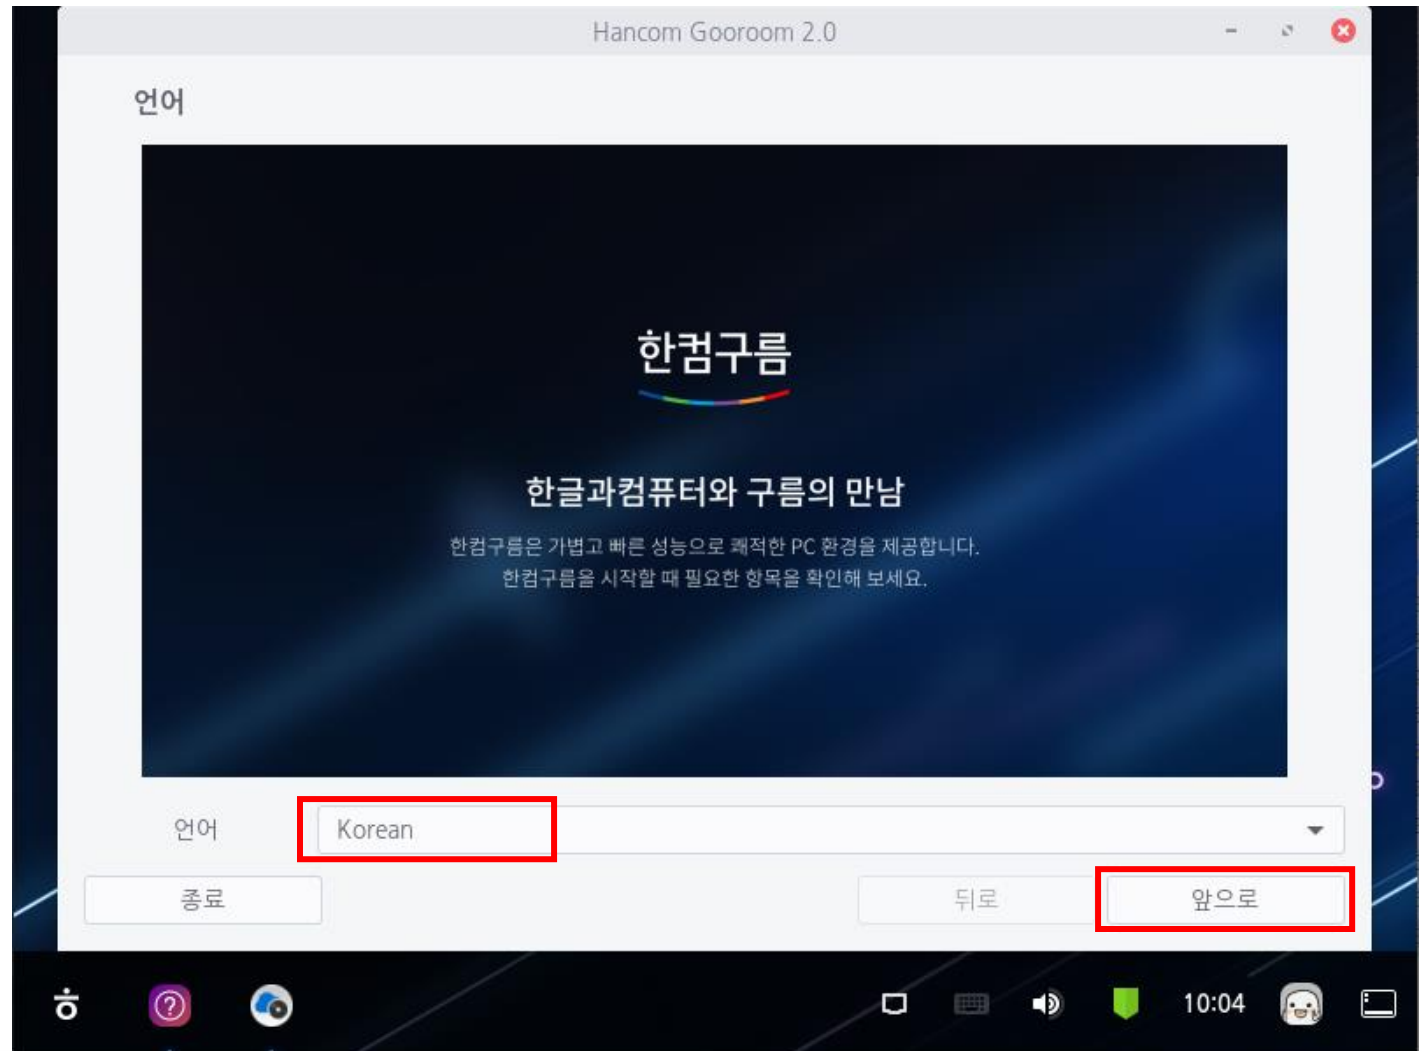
Hancom Gooroom 2.0

언어

한컴구름

한글과컴퓨터와 구름의 만남

한컴구름은 가볍고 빠른 성능으로 쾌적한 PC 환경을 제공합니다.
한컴구름을 시작할 때 필요한 항목을 확인해 보세요.

언어 Korean

종료

뒤로

앞으로

10:04